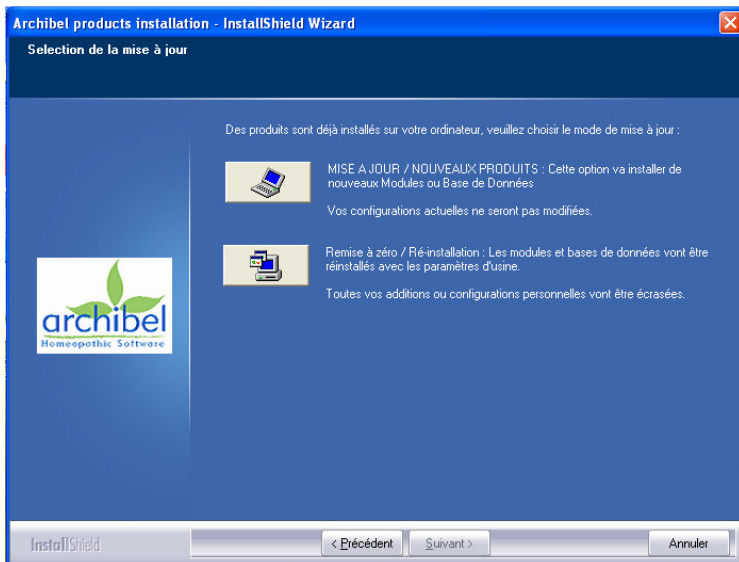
Archibel products installation - InstallShield Wizard

Selection de la mise à jour

Des produits sont déjà installés sur votre ordinateur, veuillez choisir le mode de mise à jour :

MISE A JOUR / NOUVEAUX PRODUITS : Cette option va installer de nouveaux Modules ou Base de Données

Vos configurations actuelles ne seront pas modifiées.

Remise à zéro / Ré-installation : Les modules et bases de données vont être réinstallés avec les paramètres d'usine.

Toutes vos additions ou configurations personnelles vont être écrasées.

archibel
Homeopathic Software

InstallShield

< Précédent

Suivant >

Annuler